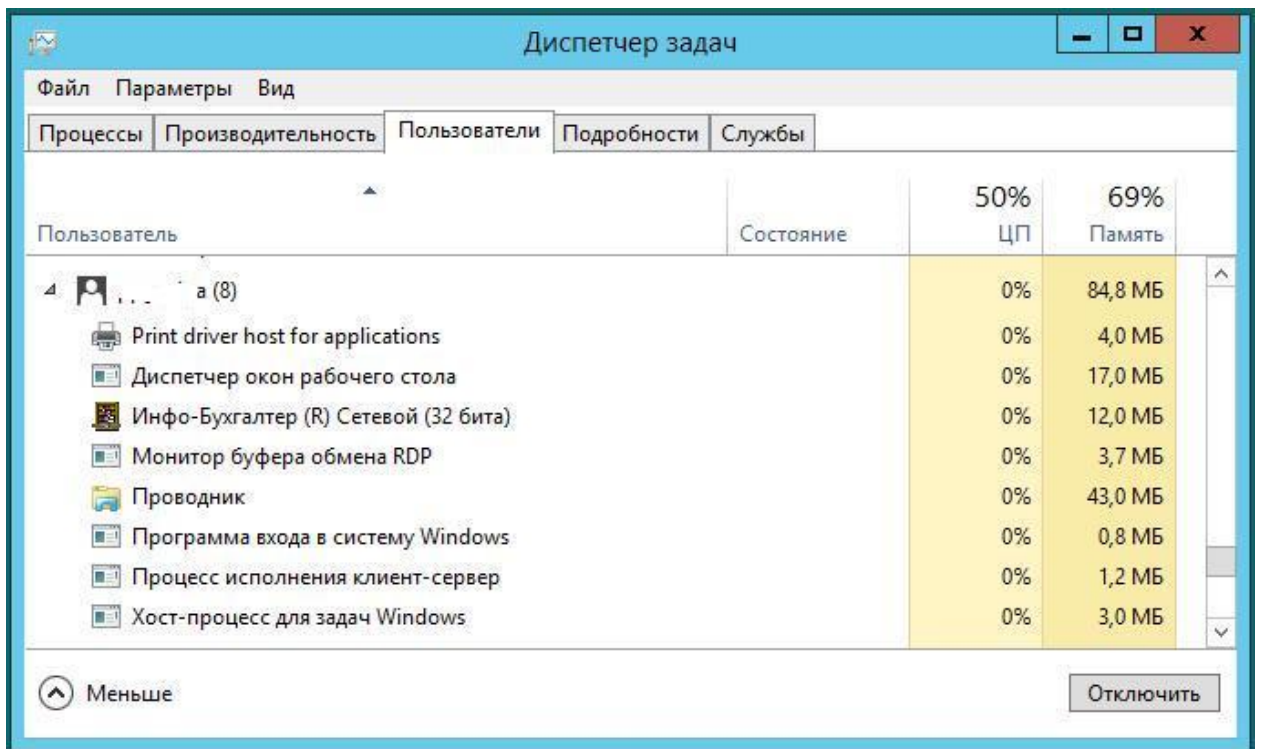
Диспетчер задач

Файл Параметры Вид

Процессы | Производительность | Пользователи | Подробности | Службы

| Пользователь | Состояние | 50% ЦП | 69% Память |
|---|---|---|---|
| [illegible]а (8) | | 0% | 84,8 МБ |
| Print driver host for applications | | 0% | 4,0 МБ |
| Диспетчер окон рабочего стола | | 0% | 17,0 МБ |
| Инфо-Бухгалтер (R) Сетевой (32 бита) | | 0% | 12,0 МБ |
| Монитор буфера обмена RDP | | 0% | 3,7 МБ |
| Проводник | | 0% | 43,0 МБ |
| Программа входа в систему Windows | | 0% | 0,8 МБ |
| Процесс исполнения клиент-сервер | | 0% | 1,2 МБ |
| Хост-процесс для задач Windows | | 0% | 3,0 МБ |

Меньше

Отключить